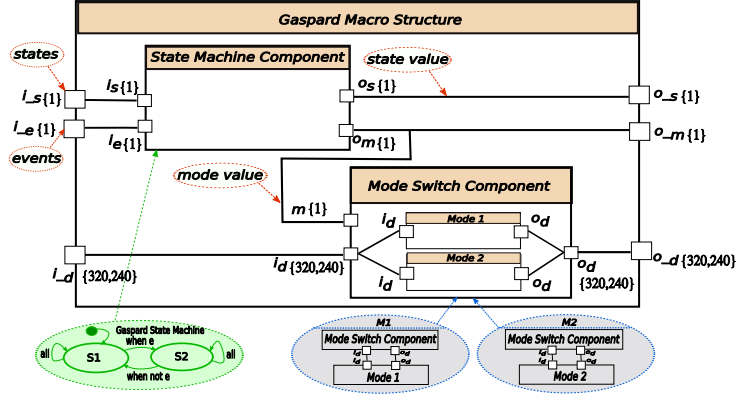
Gaspard Macro Structure

states

i_s {1}

i_e {1}

events

State Machine Component

is {1}

ie {1}

os {1}

om {1}

state value

o_s {1}

o_m {1}

mode value

m {1}

Mode Switch Component

id

Mode 1

od

Mode 2

id

od

i_d {320,240}

id {320,240}

od {320,240}

o_d {320,240}

Gaspard State Machine

when e

all

S1

S2

all

when not e

M1

Mode Switch Component

id

od

id

od

Mode 1

M2

Mode Switch Component

id

od

id

od

Mode 2